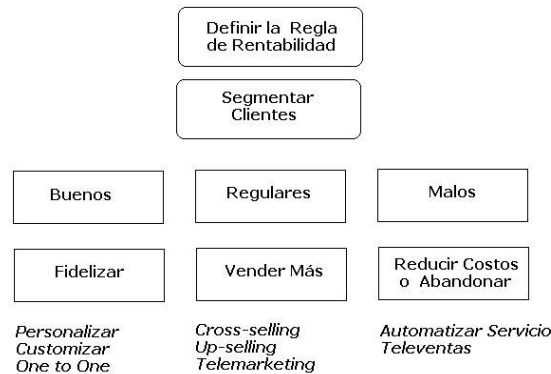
Definir la Regla de Rentabilidad

Segmentar Clientes

Buenos

Regulares

Malos

Fidelizar

Vender Más

Reducir Costos o Abandonar

Personalizar
Customizar
One to One

Cross-selling
Up-selling
Telemarketing

Automatizar Servicio
Televentas